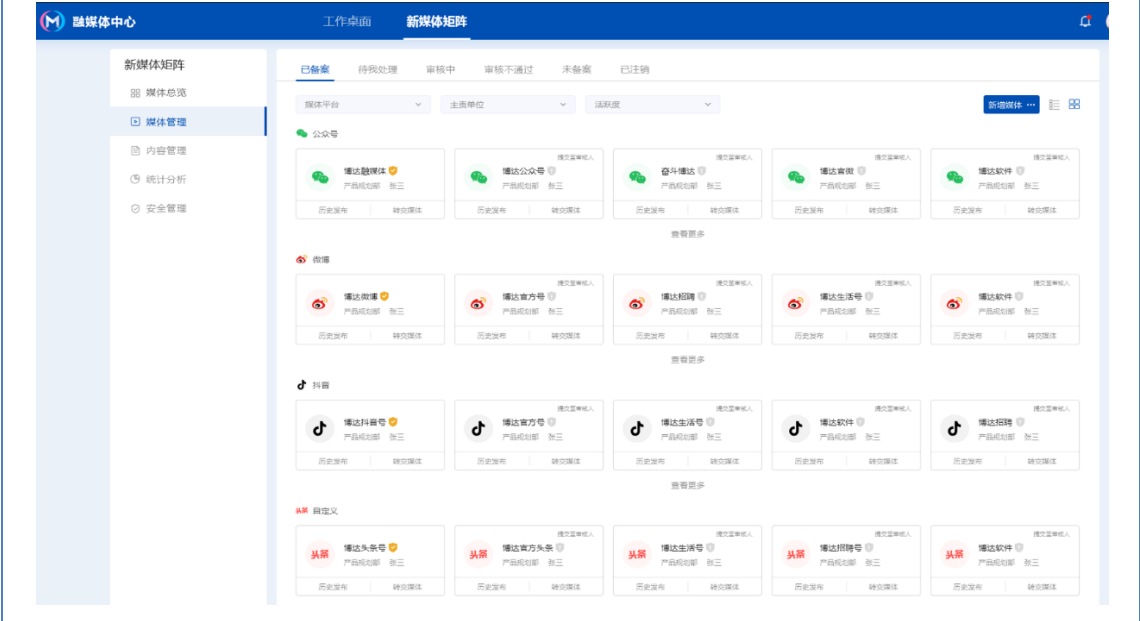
融媒体中心
工作桌面
新媒体矩阵

新媒体矩阵
媒体总览
媒体管理
内容管理
统计分析
安全管理

已备案
待我处理
审核中
审核不通过
未备案
已注销

媒体平台
主责单位
活跃度
新增媒体 ···

公众号

博达融媒体
产品规划部 张三
历史发布 转交媒体

博达公众号
产品规划部 张三
历史发布 转交媒体

提交至审核人
奋斗博达
产品规划部 张三
历史发布 转交媒体

提交至审核人
博达官微
产品规划部 张三
历史发布 转交媒体

提交至审核人
博达软件
产品规划部 张三
历史发布 转交媒体

查看更多

微博

博达微博
产品规划部 张三
历史发布 转交媒体

提交至审核人
博达官方号
产品规划部 张三
历史发布 转交媒体

提交至审核人
博达招聘
产品规划部 张三
历史发布 转交媒体

提交至审核人
博达生活号
产品规划部 张三
历史发布 转交媒体

提交至审核人
博达软件
产品规划部 张三
历史发布 转交媒体

查看更多

抖音

博达抖音号
产品规划部 张三
历史发布 转交媒体

提交至审核人
博达官方号
产品规划部 张三
历史发布 转交媒体

提交至审核人
博达生活号
产品规划部 张三
历史发布 转交媒体

提交至审核人
博达软件
产品规划部 张三
历史发布 转交媒体

提交至审核人
博达招聘
产品规划部 张三
历史发布 转交媒体

查看更多

头条 自定义

头条
博达头条号
产品规划部 张三
历史发布 转交媒体

提交至审核人
头条
博达官方头条
产品规划部 张三
历史发布 转交媒体

提交至审核人
头条
博达生活号
产品规划部 张三
历史发布 转交媒体

提交至审核人
头条
博达招聘号
产品规划部 张三
历史发布 转交媒体

提交至审核人
头条
博达软件
产品规划部 张三
历史发布 转交媒体